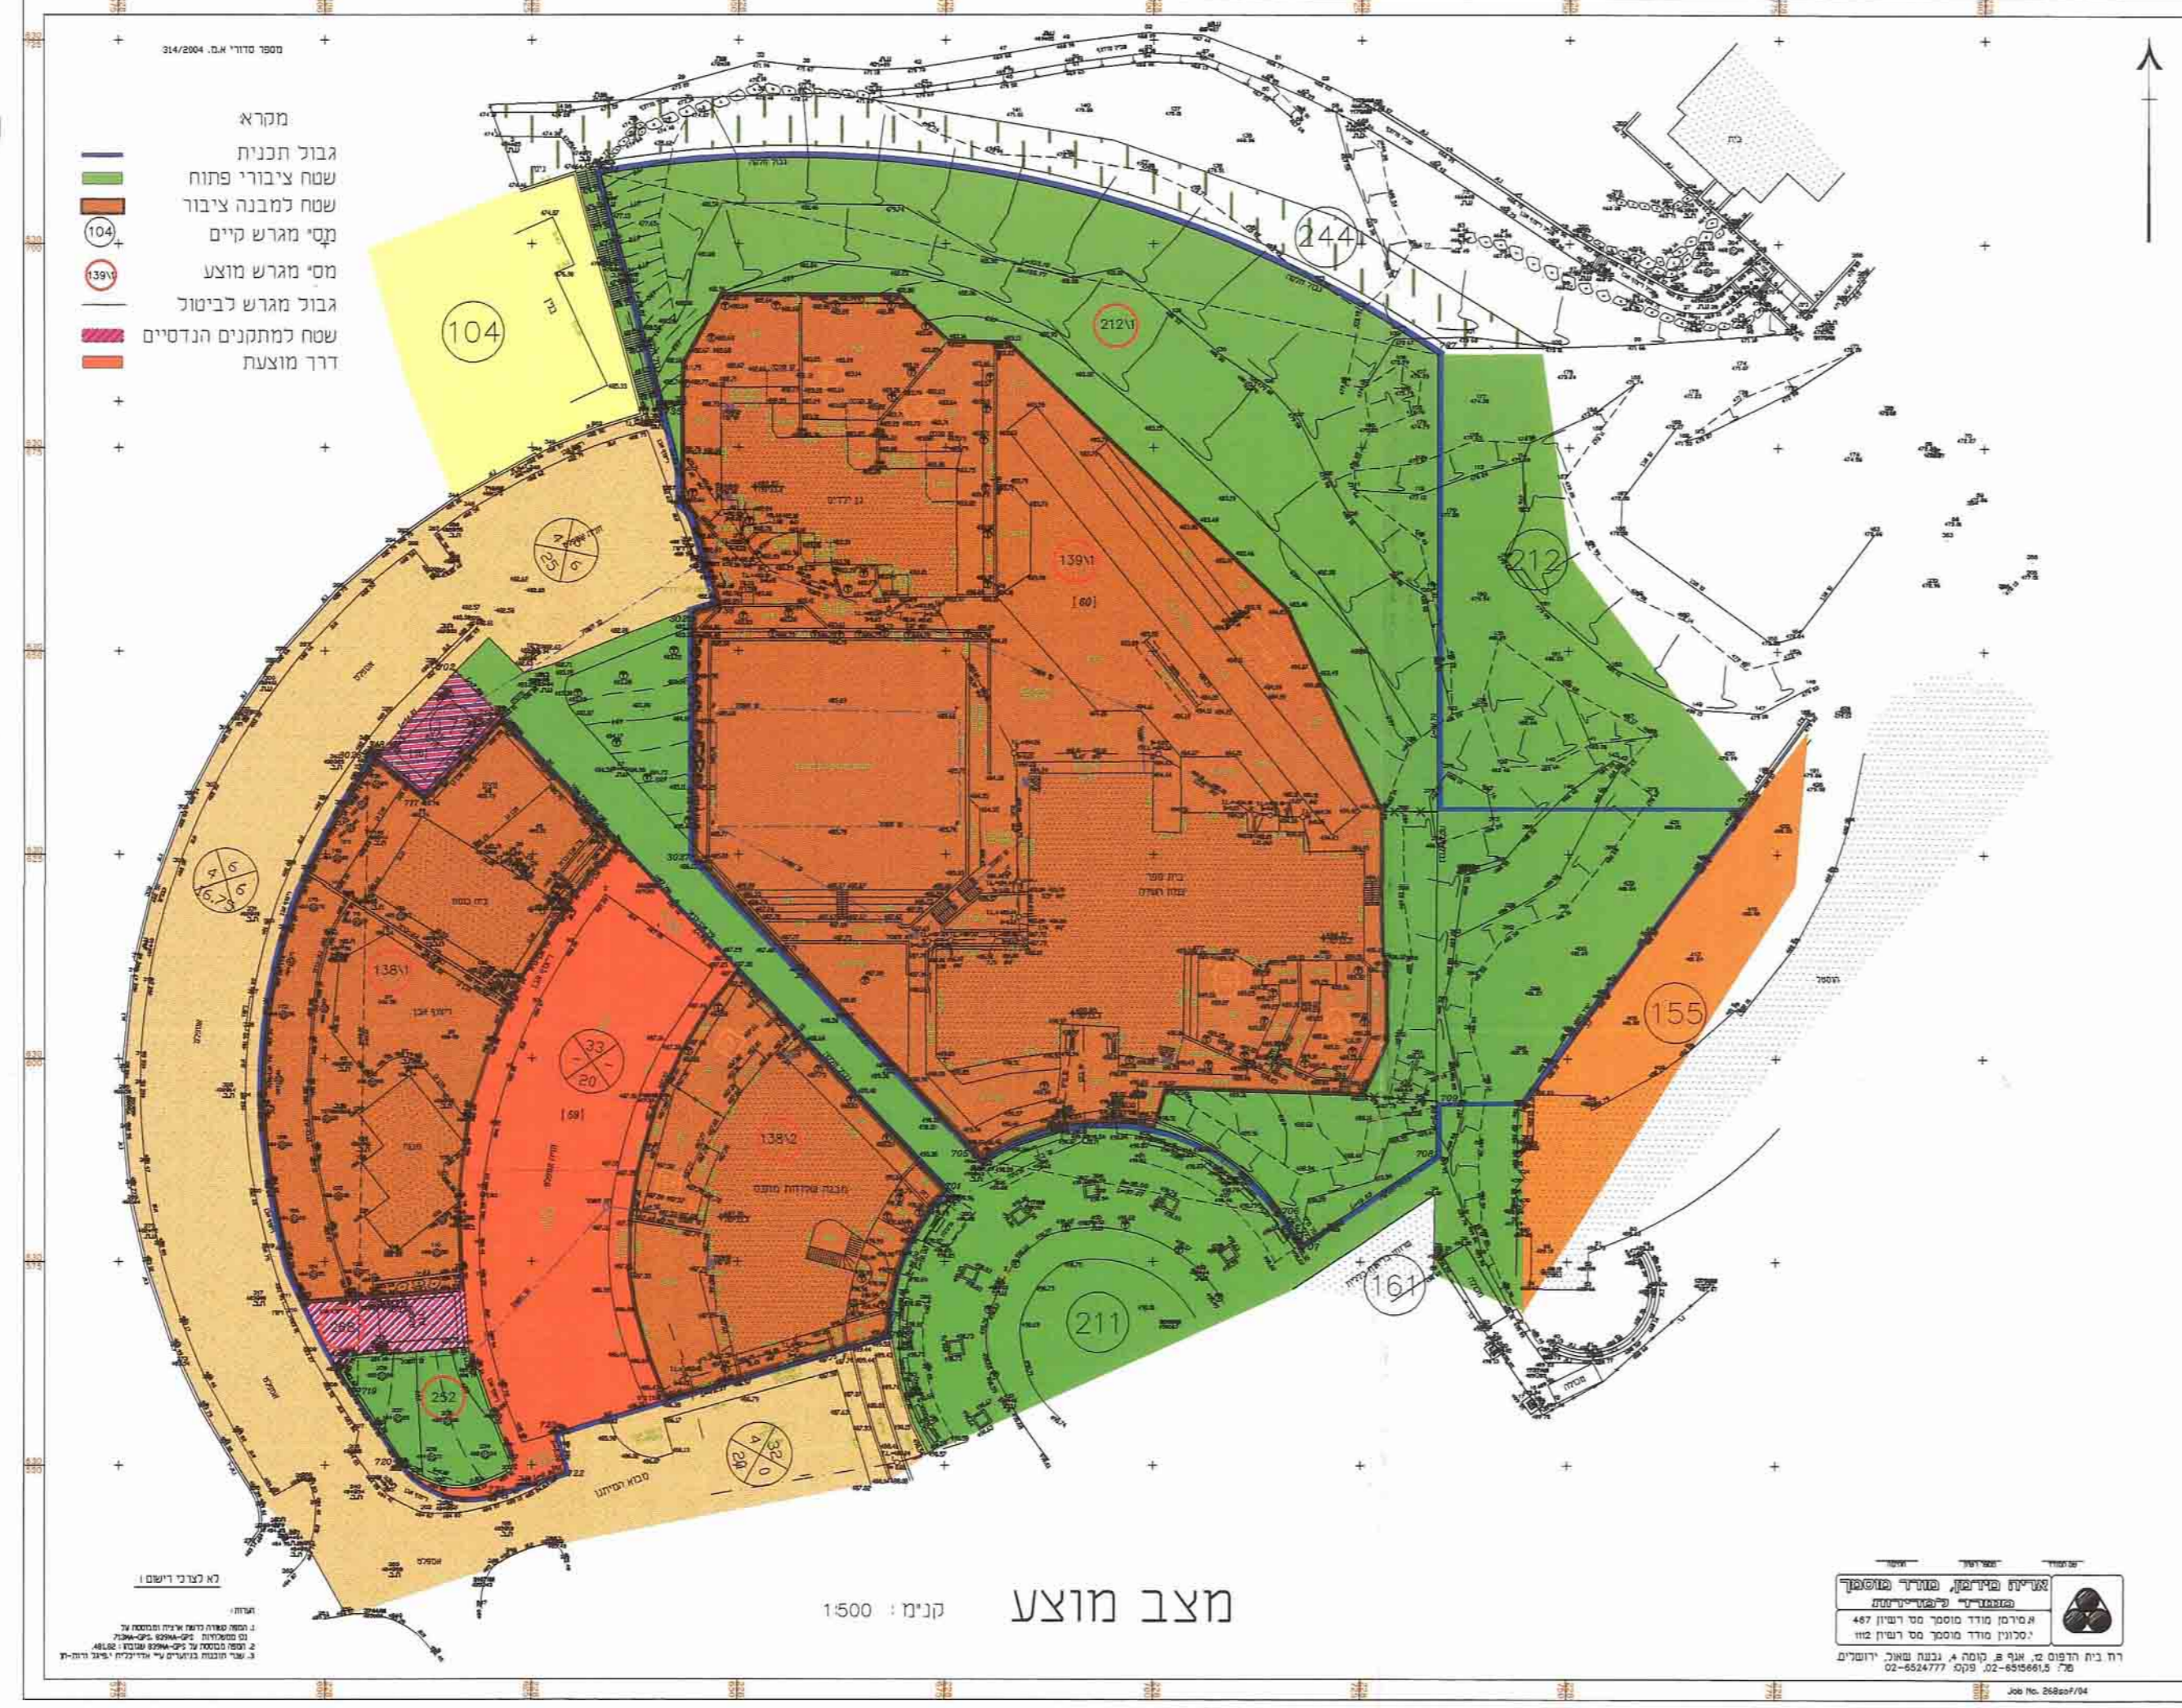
מספר סדורי א.מ. 314/2004

מקרא
גבול תכנית
שטח ציבורי פתוח
שטח למבנה ציבור
מסי מגרש קיים
מסי מגרש מוצע
גבול מגרש לביטול
שטח למתקנים הנדסיים
דרך מוצעת

104
244
212\1
139\1
[60]
212
155
161
211
138\1
33
20
[59]
138\2
252
4
6
25
6
16.75
4
6
32
0
26

בית ספר
מבנה שכונתי

לא לצרכי רישום

מצב מוצע
קנ"מ : 1:500

אריה פירמן, מודד מוסמך
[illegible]
א.פירמן מודד מוסמך מס' רשיון 467
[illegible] מודד מוסמך מס' רשיון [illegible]
רח' בית הדפוס 12, אגף ב, קומה 4, גבעת שאול, ירושלים.
טל: 02-6515661,5 פקס: 02-6524777

Job No. 268sof/04